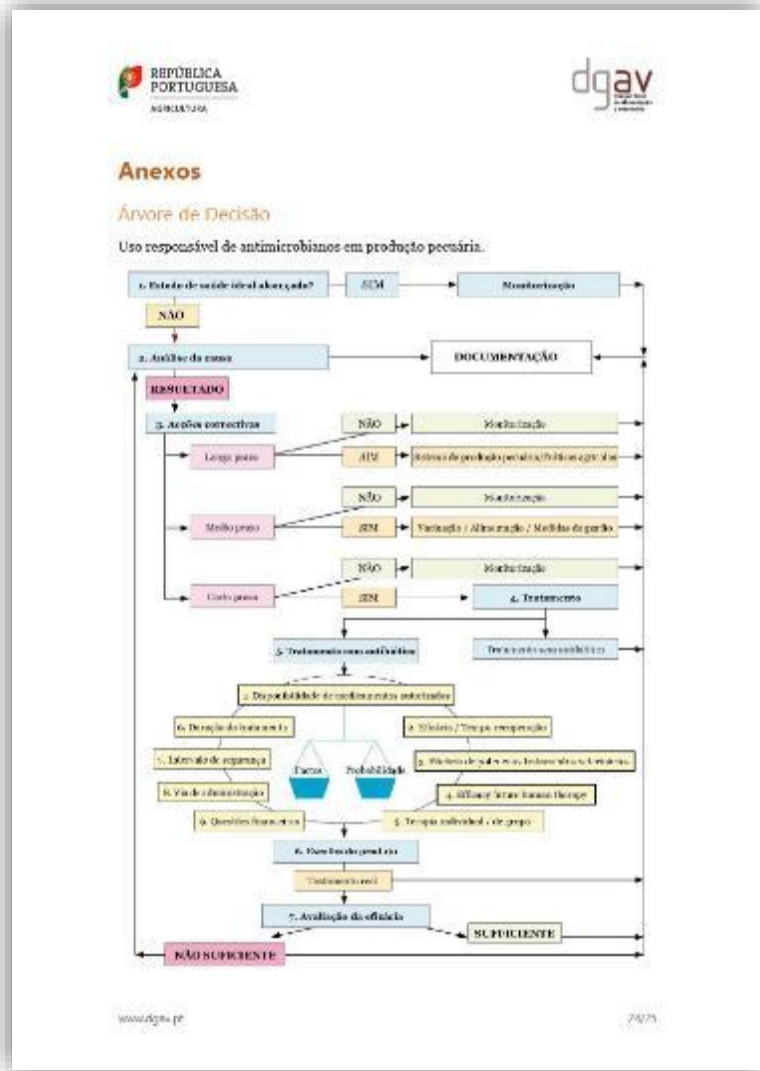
REPÚBLICA PORTUGUESA
AGRICULTURA

dgav

Anexos

Árvore de Decisão

Uso responsável de antimicrobianos em produção pecuária.

1. Estado de saúde ideal alcançado?
SIM
Monitorização
NÃO
2. Análise da causa
DOCUMENTAÇÃO
RESULTADO
3. Acções correctivas
NÃO
Monitorização
Longo prazo
SIM
Sistema de produção pecuária/Práticas agrícolas
NÃO
Monitorização
Médio prazo
SIM
Vacinação / Alimentação / Medidas de gestão
NÃO
Monitorização
Curto prazo
SIM
4. Tratamento
5. Tratamento com antibiótico
Tratamento sem antibióticos
1. Disponibilidade de medicamentos autorizados
6. Duração do tratamento
2. Eficácia / Tempo recuperação
7. Intervalo de segurança
Fatores
Probabilidade
3. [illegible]
8. Via de administração
4. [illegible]
9. Questões financeiras
5. Terapia individual / de grupo
6. Escolha do produto
Tratamento real
7. Avaliação da eficácia
SUFICIENTE
NÃO SUFICIENTE

www.dgav.pt
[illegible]